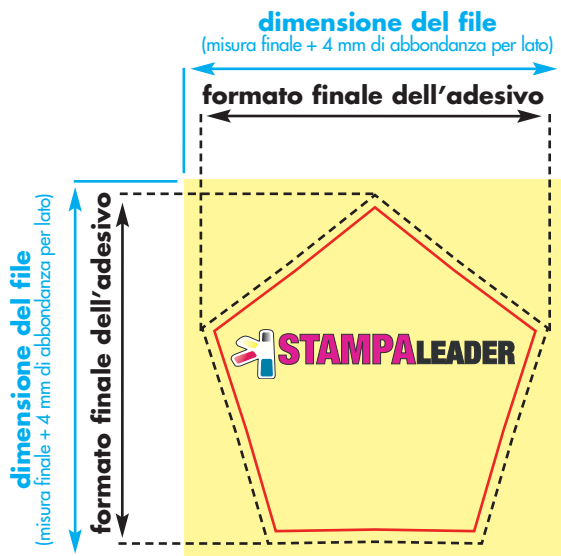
dimensione del file
(misura finale + 4 mm di abbondanza per lato)

formato finale dell'adesivo

dimensione del file
(misura finale + 4 mm di abbondanza per lato)

formato finale dell'adesivo

STAMPALEADER